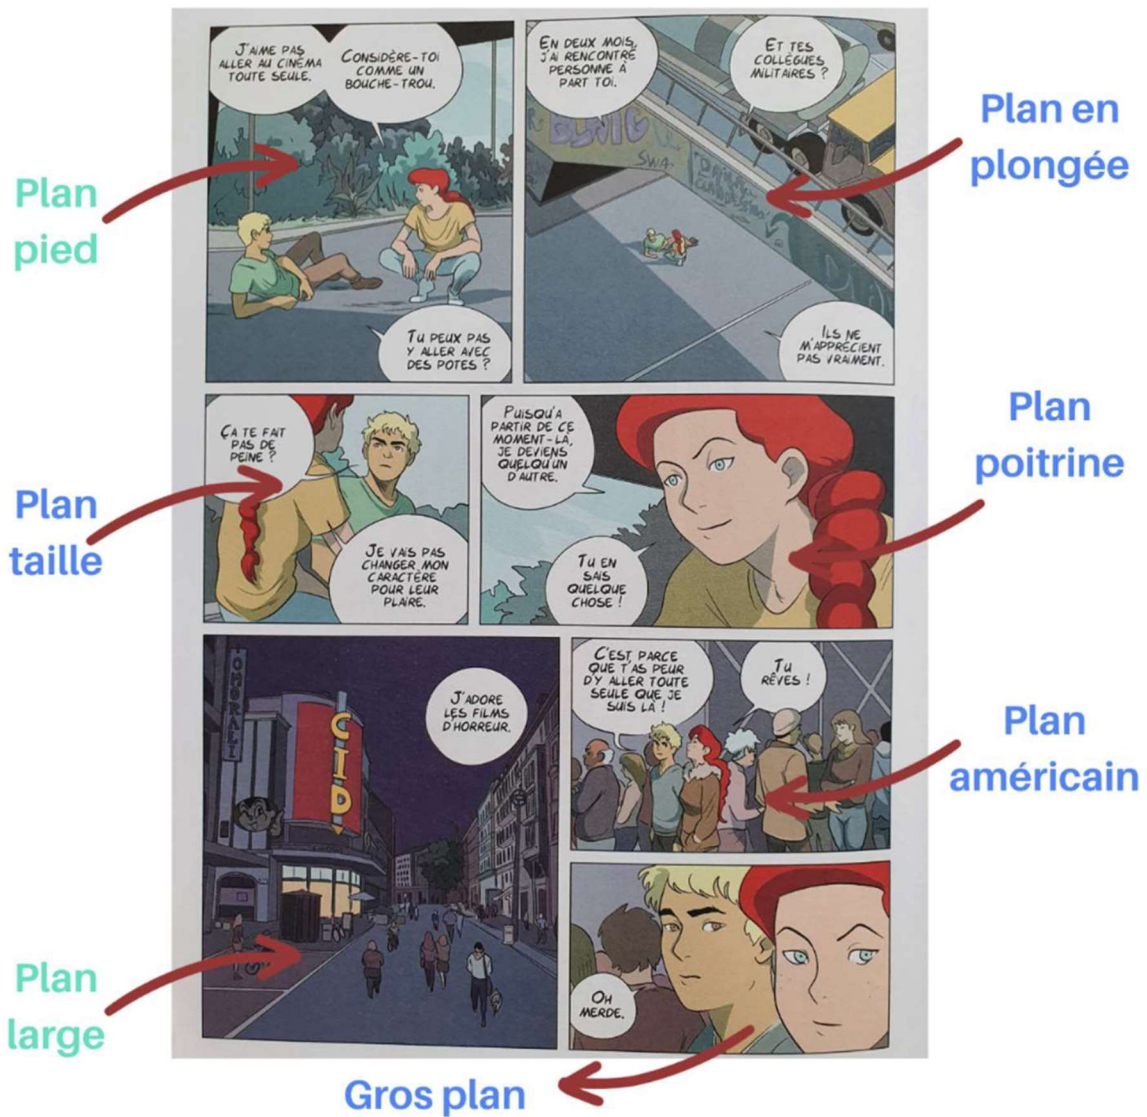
J'AIME PAS ALLER AU CINÉMA TOUTE SEULE.

CONSIDÈRE-TOI COMME UN BOUCHE-TROU.

TU PEUX PAS Y ALLER AVEC DES POTES ?

Plan pied

EN DEUX MOIS, J'AI RENCONTRÉ PERSONNE À PART TOI.

ET TES COLLÈGUES MILITAIRES ?

ILS NE M'APPRÉCIENT PAS VRAIMENT.

Plan en plongée

ÇA TE FAIT PAS DE PEINE ?

JE VAIS PAS CHANGER MON CARACTÈRE POUR LEUR PLAIRE.

Plan taille

PUISQU'À PARTIR DE CE MOMENT-LÀ, JE DEVIENS QUELQU'UN D'AUTRE.

TU EN SAIS QUELQUE CHOSE !

Plan poitrine

OMORALI

CID

J'ADORE LES FILMS D'HORREUR.

Plan large

C'EST PARCE QUE T'AS PEUR D'Y ALLER TOUTE SEULE QUE JE SUIS LÀ !

TU RÊVES !

Plan américain

OH MERDE.

Gros plan